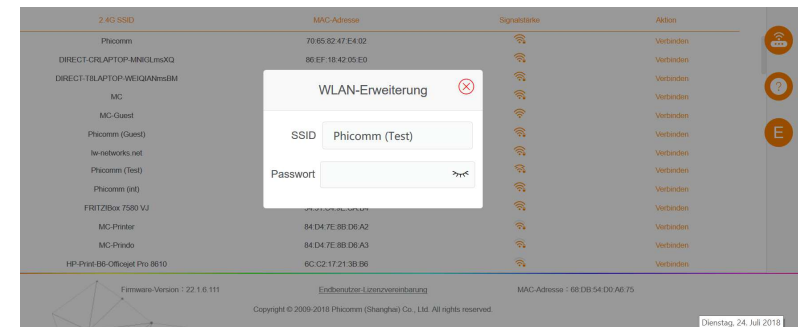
| 2.4G SSID | MAC-Adresse | Signalstärke | Aktion |
|---|---|---|---|
| Phicomm | 70:65:82:47:E4:02 | | Verbinden |
| DIRECT-CRLAPTOP-MNIGLmsXQ | 86:EF:18:42:05:E0 | | Verbinden |
| DIRECT-T8LAPTOP-WEIQIANmsBM | | | Verbinden |
| MC | | | Verbinden |
| MC-Guest | | | Verbinden |
| Phicomm (Guest) | | | Verbinden |
| lw-networks.net | | | Verbinden |
| Phicomm (Test) | | | Verbinden |
| Phicomm (int) | | | Verbinden |
| FRITZ!Box 7580 VJ | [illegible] | | Verbinden |
| MC-Printer | 84:D4:7E:8B:D6:A2 | | Verbinden |
| MC-Prindo | 84:D4:7E:8B:D6:A3 | | Verbinden |
| HP-Print-B6-Officejet Pro 8610 | 6C:C2:17:21:3B:B6 | | Verbinden |

WLAN-Erweiterung

SSID Phicomm (Test)

Passwort

E

Firmware-Version：22.1.6.111 Endbenutzer-Lizenzvereinbarung MAC-Adresse：68:DB:54:D0:A6:75

Copyright © 2009-2018 Phicomm (Shanghai) Co., Ltd. All rights reserved.

Dienstag, 24. Juli 2018